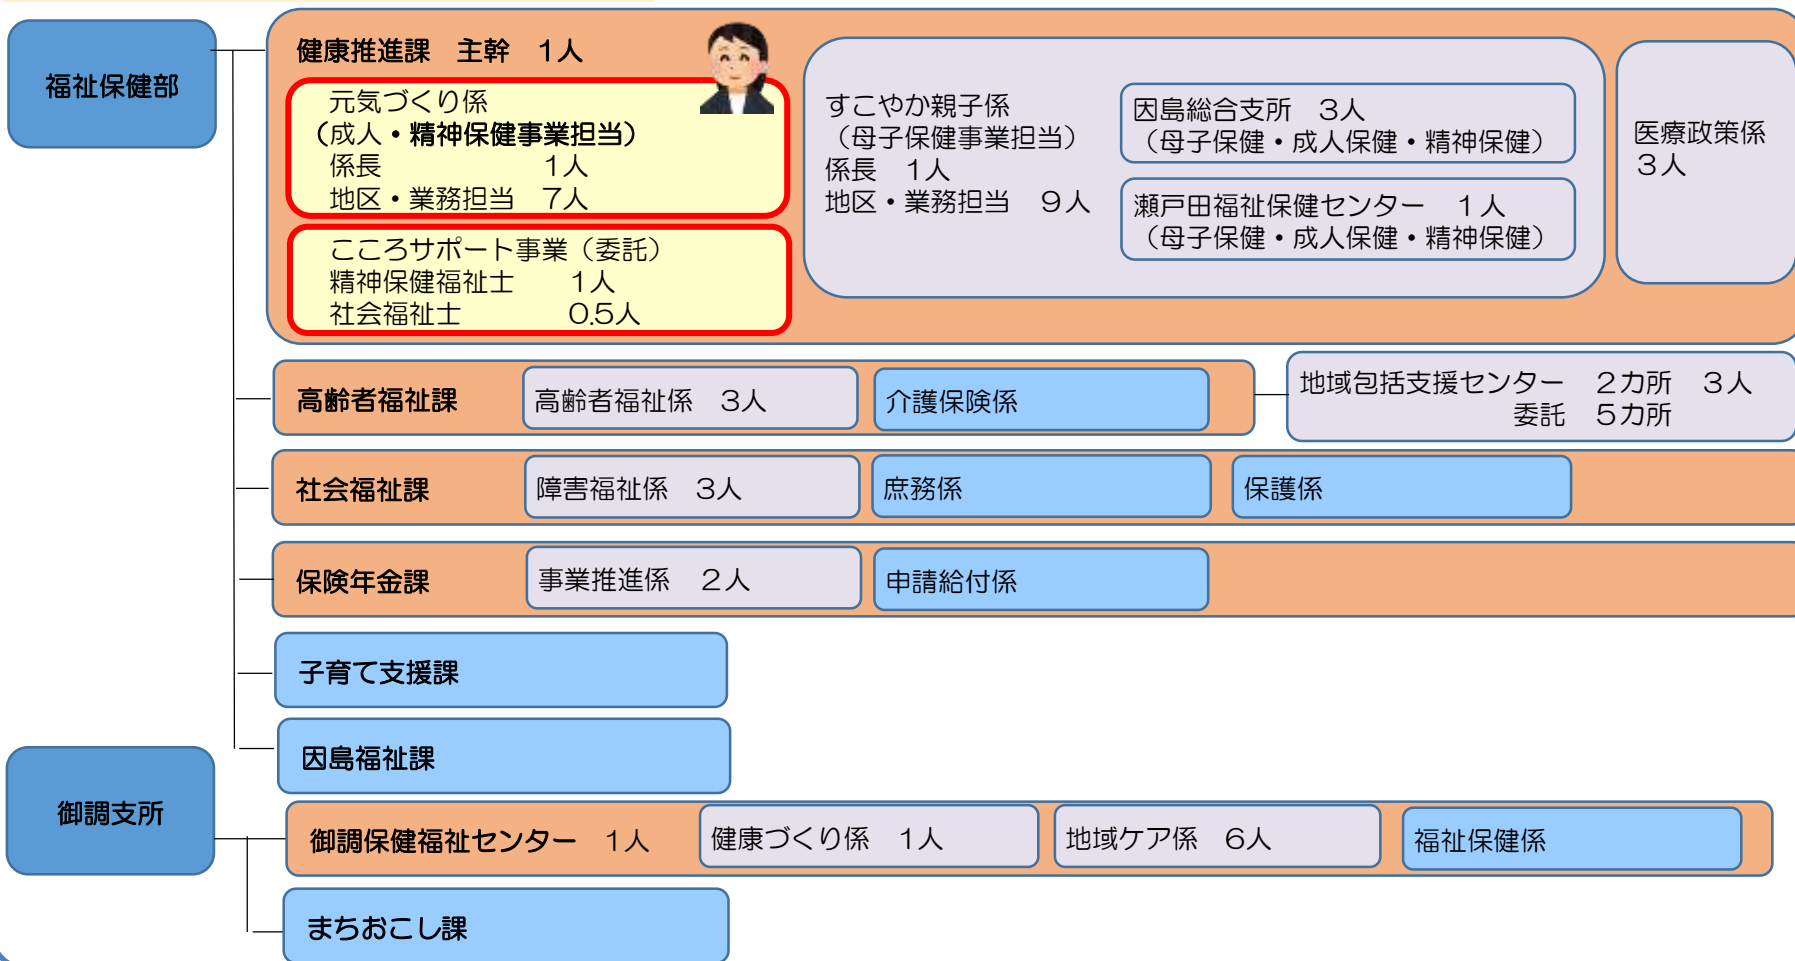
福祉保健部

健康推進課　主幹　１人

元気づくり係
（成人・精神保健事業担当）
係長　１人
地区・業務担当　７人

こころサポート事業（委託）
精神保健福祉士　１人
社会福祉士　0.5人

すこやか親子係
（母子保健事業担当）
係長　１人
地区・業務担当　９人

因島総合支所　３人
（母子保健・成人保健・精神保健）

瀬戸田福祉保健センター　１人
（母子保健・成人保健・精神保健）

医療政策係
３人

高齢者福祉課

高齢者福祉係　３人

介護保険係

地域包括支援センター　２カ所　３人
委託　５カ所

社会福祉課

障害福祉係　３人

庶務係

保護係

保険年金課

事業推進係　２人

申請給付係

子育て支援課

因島福祉課

御調支所

御調保健福祉センター　１人

健康づくり係　１人

地域ケア係　６人

福祉保健係

まちおこし課